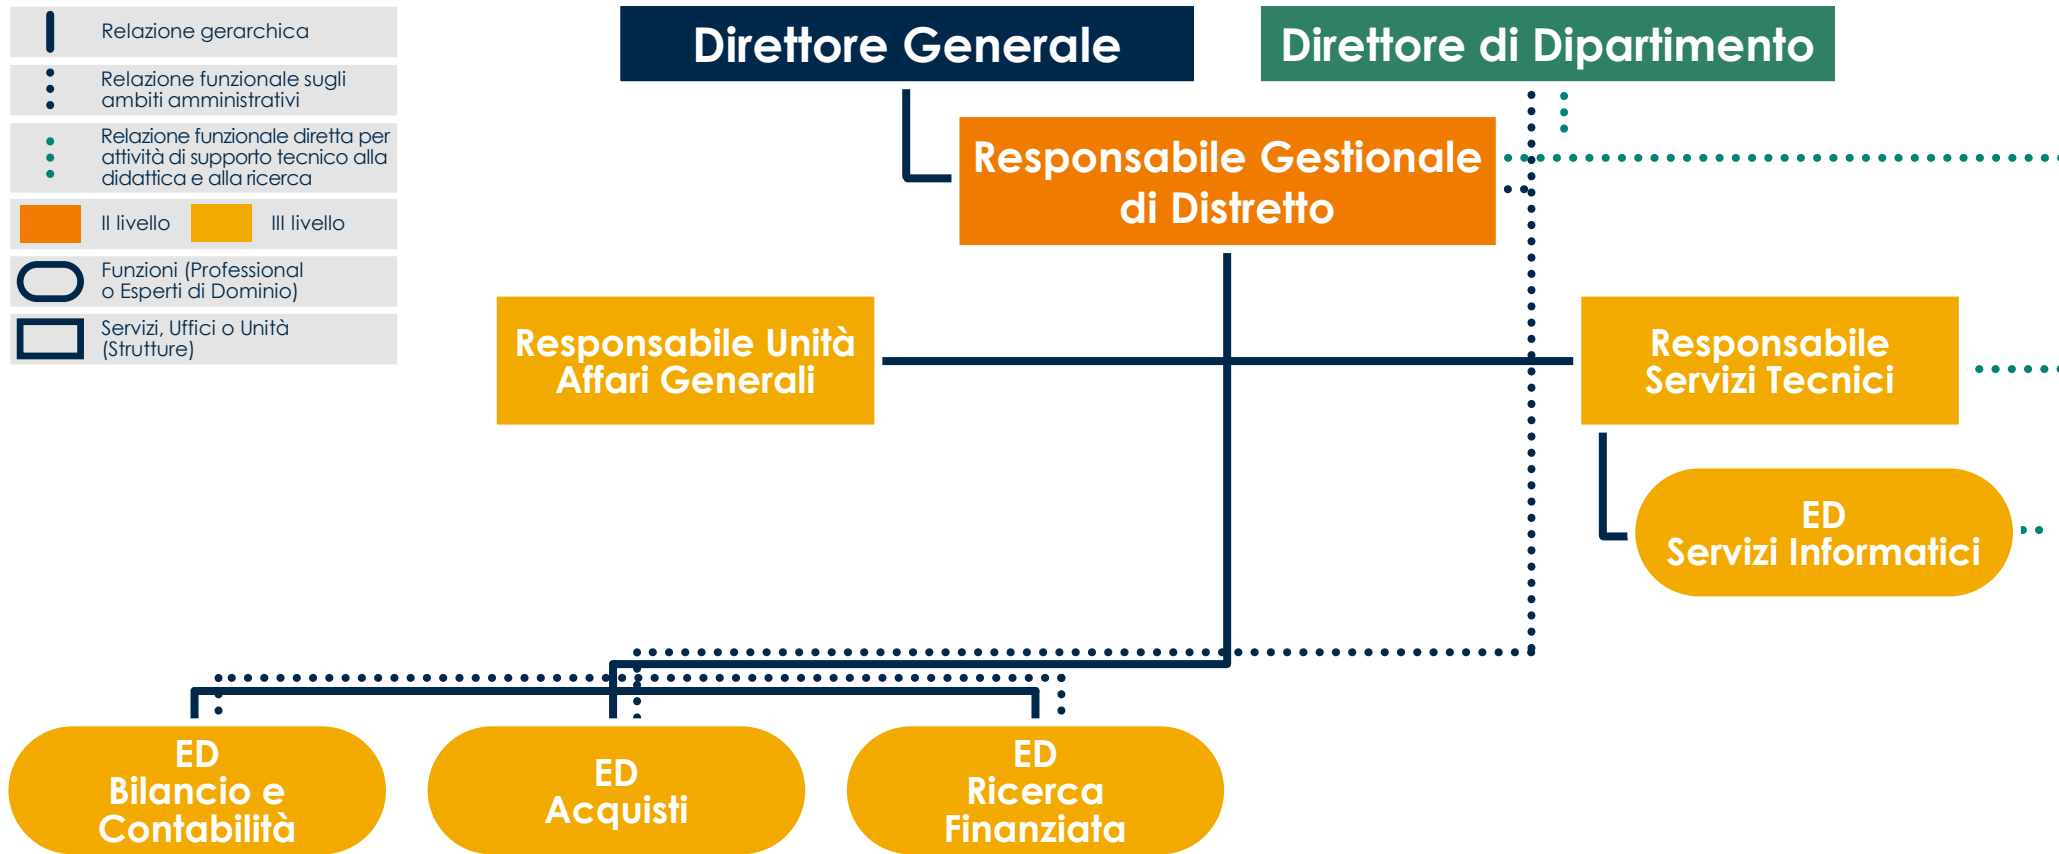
Relazione gerarchica

Relazione funzionale sugli ambiti amministrativi

Relazione funzionale diretta per attività di supporto tecnico alla didattica e alla ricerca

II livello III livello

Funzioni (Professional o Esperti di Dominio)

Servizi, Uffici o Unità (Strutture)

Direttore Generale

Direttore di Dipartimento

Responsabile Gestionale di Distretto

Responsabile Unità Affari Generali

Responsabile Servizi Tecnici

ED Servizi Informatici

ED Bilancio e Contabilità

ED Acquisti

ED Ricerca Finanziata